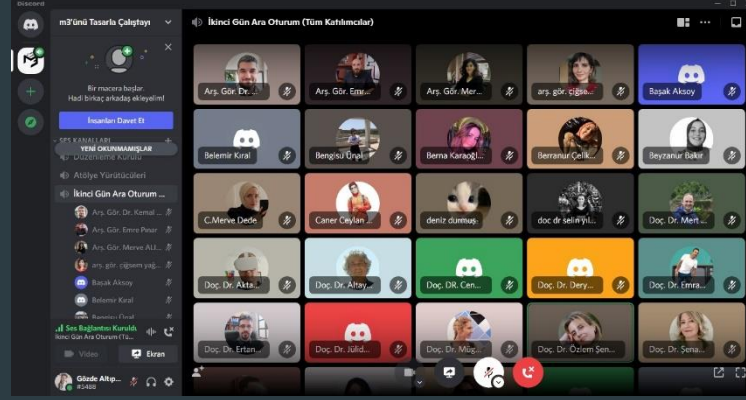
Discord

m3'ünü Tasarla Çalıştayı

Bir macera başlar. Hadi birkaç arkadaş ekleyelim!

İnsanları Davet Et

SES KANALLARI

YENİ OKUNMAMIŞLAR

Düzenleme Kurulu

Atölye Yürütücüleri

İkinci Gün Ara Oturum

Arş. Gör. Dr. Kemal

Arş. Gör. Emre Pınar

Arş. Gör. Merve ALI

arş. gör. çiğsem yağ

Başak Aksoy

Belemir Kıral

Bengisu Ünal

Ses Bağlantısı Kuruldu

İkinci Gün Ara Oturum (Tüm

Video

Ekran

Gözde Altıp

#3488

İkinci Gün Ara Oturum (Tüm Katılımcılar)

Arş. Gör. Dr.

Arş. Gör. Emr

Arş. Gör. Mer

arş. gör. çiğs

Başak Aksoy

Belemir Kıral

Bengisu Ünal

Berna Karaoğl

Berranur Çelik

Beyzanur Bakır

C.Merve Dede

Caner Ceylan

deniz durmuş

doc dr selin yıl

Doç. Dr. Mert

Doç. Dr. Akta

Doç. Dr. Altay

Doç. DR. Cen

Doç. Dr. Dery

Doç. Dr. Emra

Doç. Dr. Ertan

Doç. Dr. Jülid

Doç. Dr. Müg

Doç. Dr. Özlem Şen

Doç. Dr. Şena